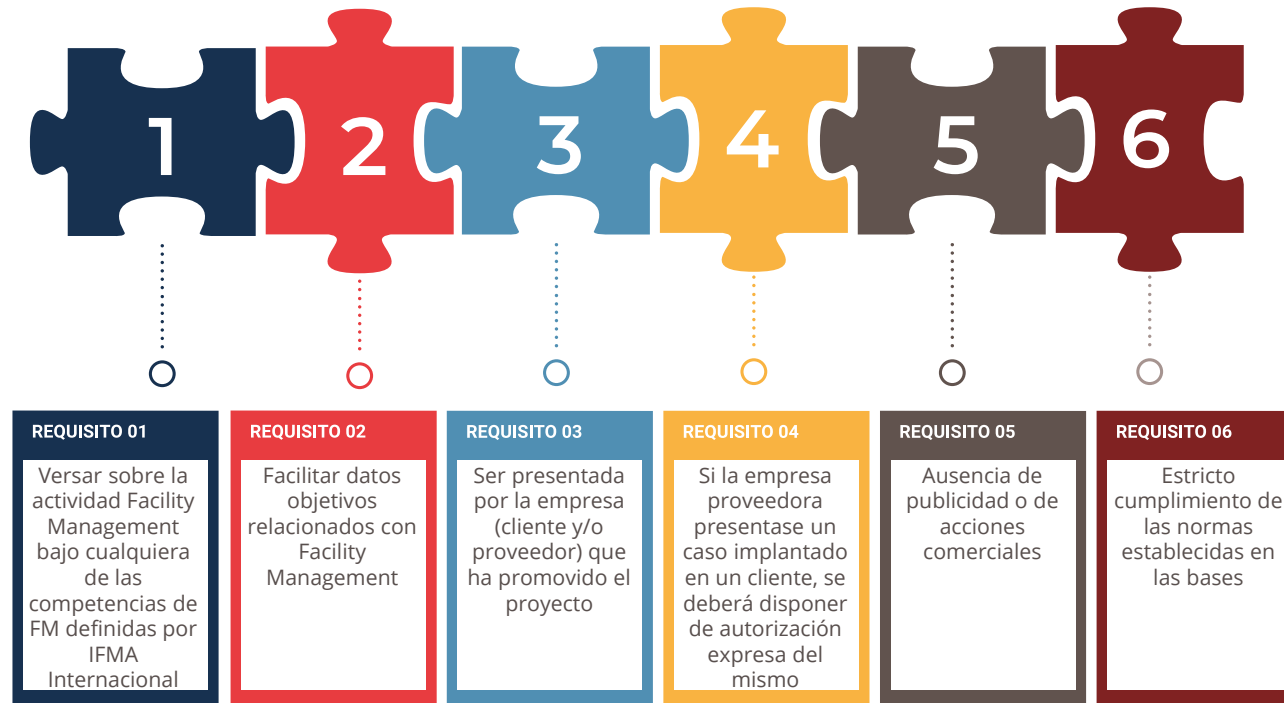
1
2
3
4
5
6

REQUISITO 01
Versar sobre la actividad Facility Management bajo cualquiera de las competencias de FM definidas por IFMA Internacional

REQUISITO 02
Facilitar datos objetivos relacionados con Facility Management

REQUISITO 03
Ser presentada por la empresa (cliente y/o proveedor) que ha promovido el proyecto

REQUISITO 04
Si la empresa proveedora presentase un caso implantado en un cliente, se deberá disponer de autorización expresa del mismo

REQUISITO 05
Ausencia de publicidad o de acciones comerciales

REQUISITO 06
Estricto cumplimiento de las normas establecidas en las bases